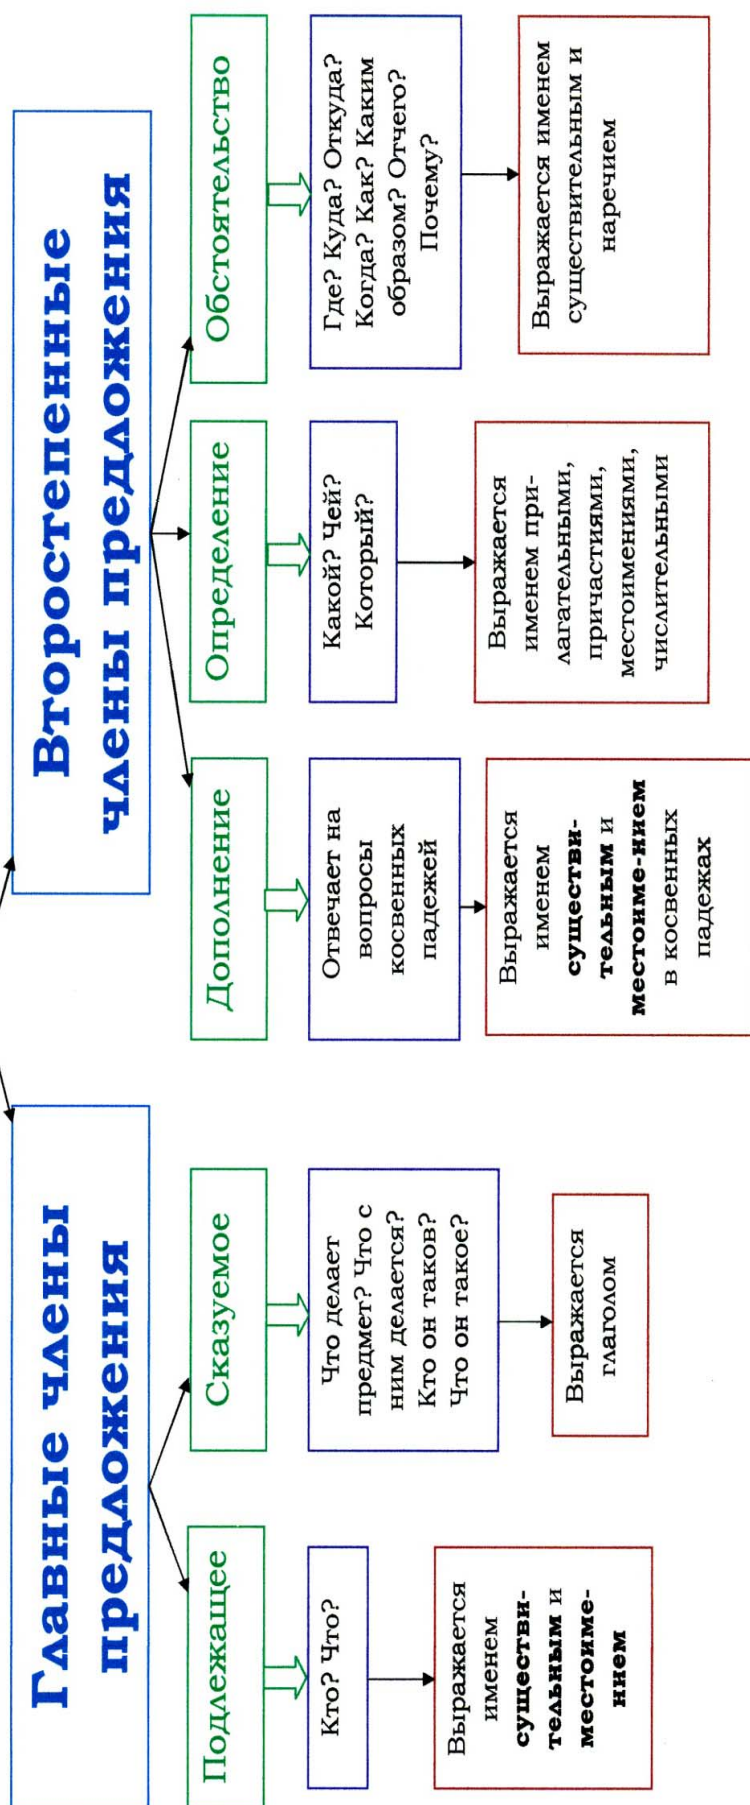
Главные члены предложения

Подлежащее

Кто? Что?

Выражается именем существительным и местоимением

Сказуемое

Что делает предмет? Что с ним делается? Кто он таков? Что он такое?

Выражается глаголом

Второстепенные члены предложения

Дополнение

Отвечает на вопросы косвенных падежей

Выражается именем существительным и местоимением в косвенных падежах

Определение

Какой? Чей? Который?

Выражается именем прилагательными, причастиями, местоимениями, числительными

Обстоятельство

Где? Куда? Откуда? Когда? Как? Каким образом? Отчего? Почему?

Выражается именем существительным и наречием